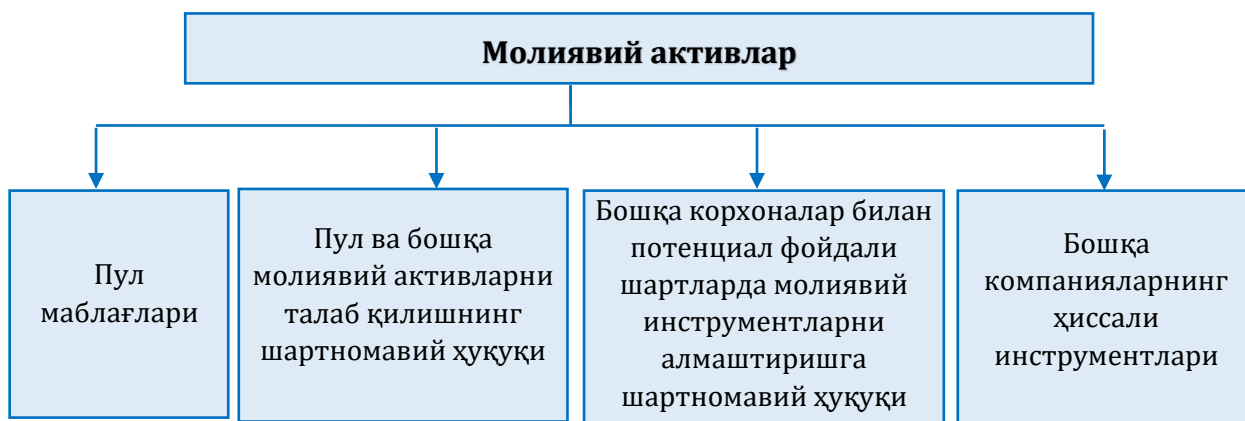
Молиявий активлар

Пул маблағлари

Пул ва бошқа молиявий активларни талаб қилишнинг шартномавий ҳуқуқи

Бошқа корхоналар билан потенциал фойдали шартларда молиявий инструментларни алмаштиришга шартномавий ҳуқуқи

Бошқа компанияларнинг ҳиссали инструментлари